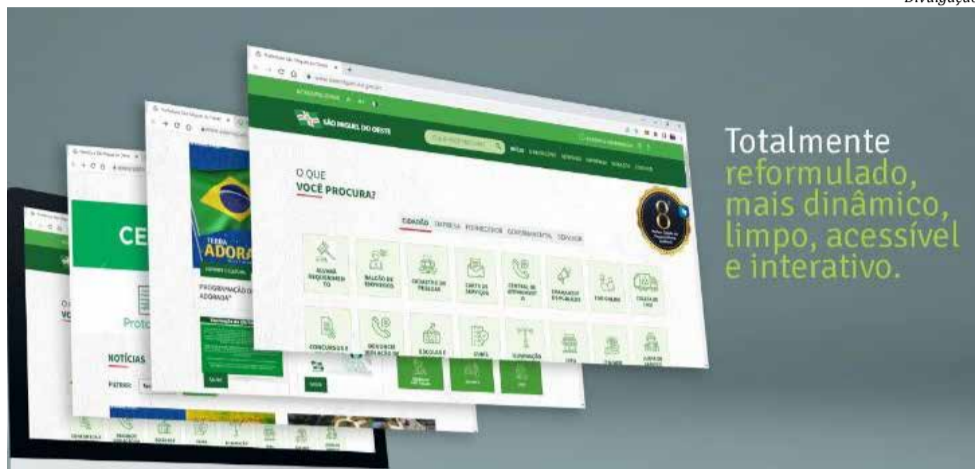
Divulgação

SÃO MIGUEL DO OESTE

O QUE VOCÊ PROCURA?

CIDADÃO EMPRESA FORNECEDOR GOVERNAMENTAL SERVIDOR

TERRA ADORADA

PROGRAMAÇÃO DO ADORADA

CE

Proto

NOTÍCIAS

Totalmente reformulado, mais dinâmico, limpo, acessível e interativo.